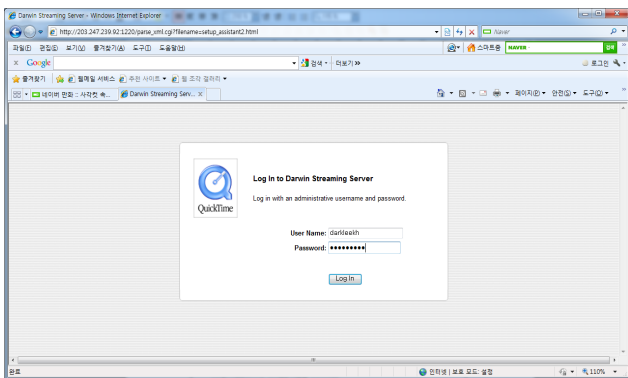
Darwin Streaming Server - Windows Internet Explorer

http://203.247.239.92:1220/parse_xml.cgi?filename=setup_assistant2.html

Naver

파일(F) 편집(E) 보기(V) 즐겨찾기(A) 도구(T) 도움말(H)

스마트줌 NAVER 검색

Google 검색 더보기 »

로그인

즐겨찾기 웹메일 서비스 추천 사이트 웹 조각 갤러리

네이버 만화 :: 사각컷 속... Darwin Streaming Serv...

페이지(P) 안전(S) 도구(O)

QuickTime

Log In to Darwin Streaming Server

Log in with an administrative username and password.

User Name: darkleekh

Password: ●●●●●●●●●

Log In

완료

인터넷 | 보호 모드: 설정

110%